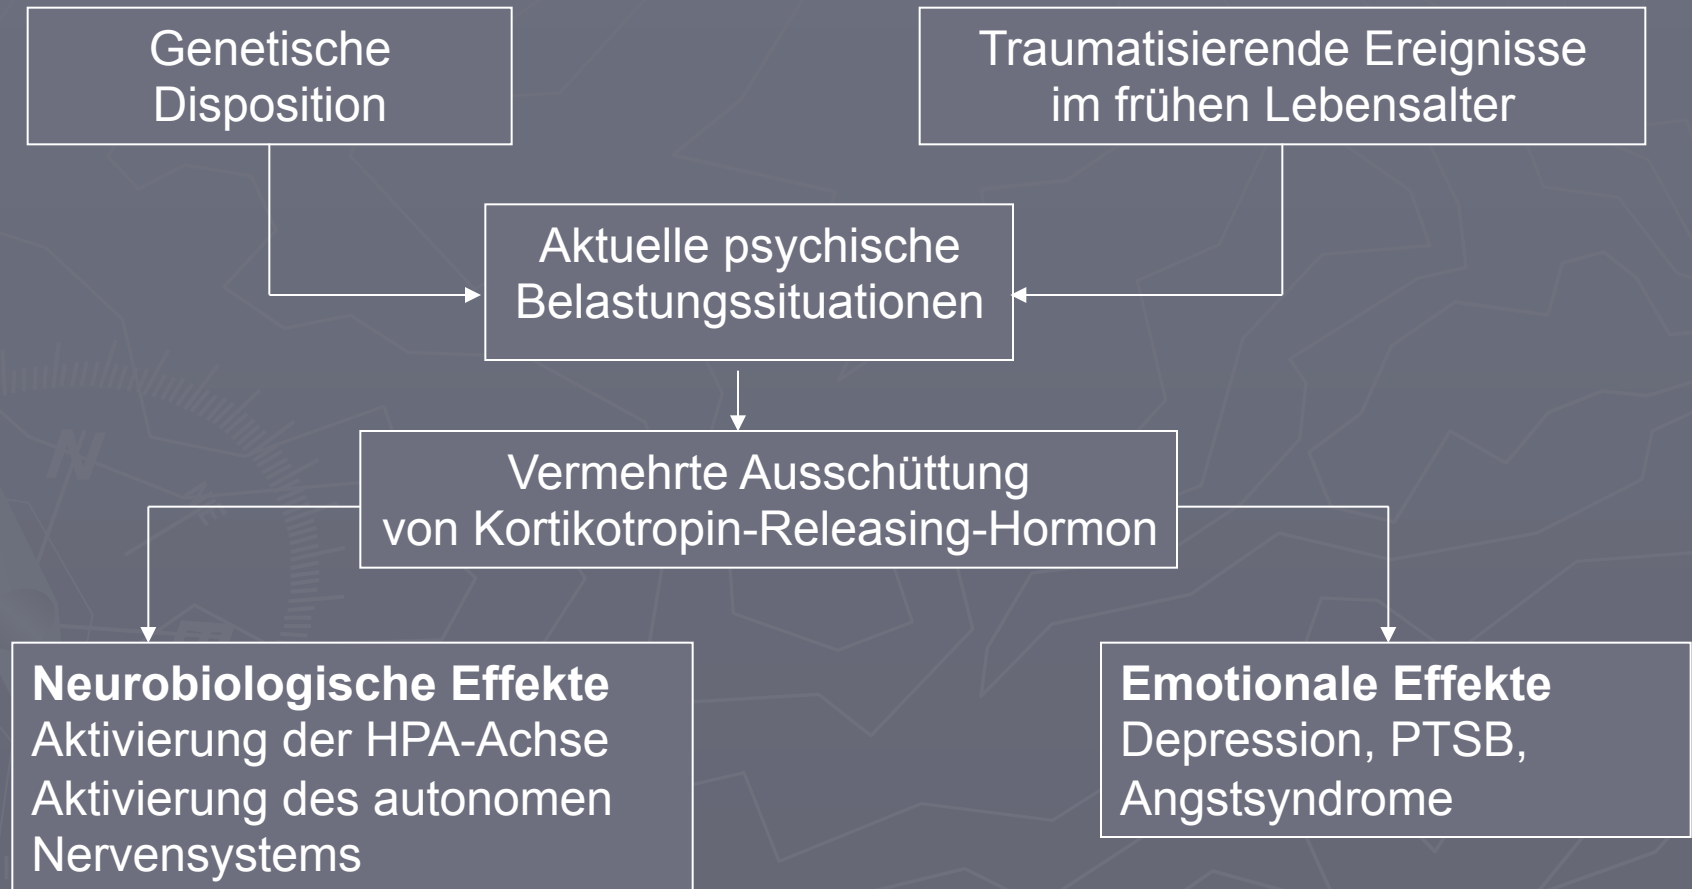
Genetische Disposition

Traumatisierende Ereignisse im frühen Lebensalter

Aktuelle psychische Belastungssituationen

Vermehrte Ausschüttung von Kortikotropin-Releasing-Hormon

**Neurobiologische Effekte**
Aktivierung der HPA-Achse
Aktivierung des autonomen Nervensystems

**Emotionale Effekte**
Depression, PTSB, Angstsyndrome